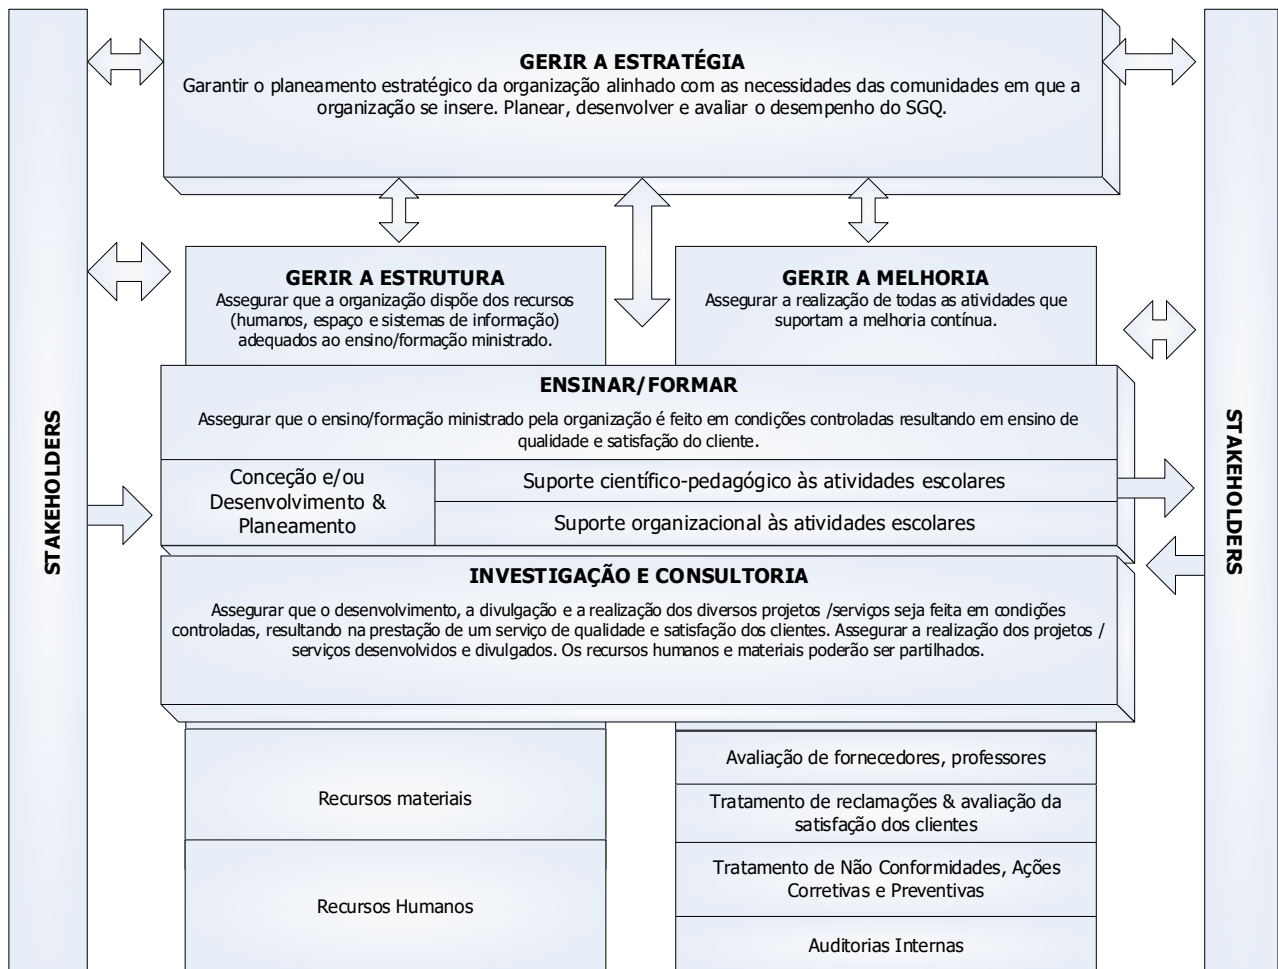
STAKEHOLDERS

GERIR A ESTRATÉGIA
Garantir o planeamento estratégico da organização alinhado com as necessidades das comunidades em que a organização se insere. Planear, desenvolver e avaliar o desempenho do SGQ.

GERIR A ESTRUTURA
Assegurar que a organização dispõe dos recursos (humanos, espaço e sistemas de informação) adequados ao ensino/formação ministrado.

GERIR A MELHORIA
Assegurar a realização de todas as atividades que suportam a melhoria contínua.

ENSINAR/FORMAR
Assegurar que o ensino/formação ministrado pela organização é feito em condições controladas resultando em ensino de qualidade e satisfação do cliente.

Conceção e/ou Desenvolvimento & Planeamento

Suporte científico-pedagógico às atividades escolares

Suporte organizacional às atividades escolares

INVESTIGAÇÃO E CONSULTORIA
Assegurar que o desenvolvimento, a divulgação e a realização dos diversos projetos /serviços seja feita em condições controladas, resultando na prestação de um serviço de qualidade e satisfação dos clientes. Assegurar a realização dos projetos / serviços desenvolvidos e divulgados. Os recursos humanos e materiais poderão ser partilhados.

Recursos materiais

Recursos Humanos

Avaliação de fornecedores, professores

Tratamento de reclamações & avaliação da satisfação dos clientes

Tratamento de Não Conformidades, Ações Corretivas e Preventivas

Auditorias Internas

STAKEHOLDERS